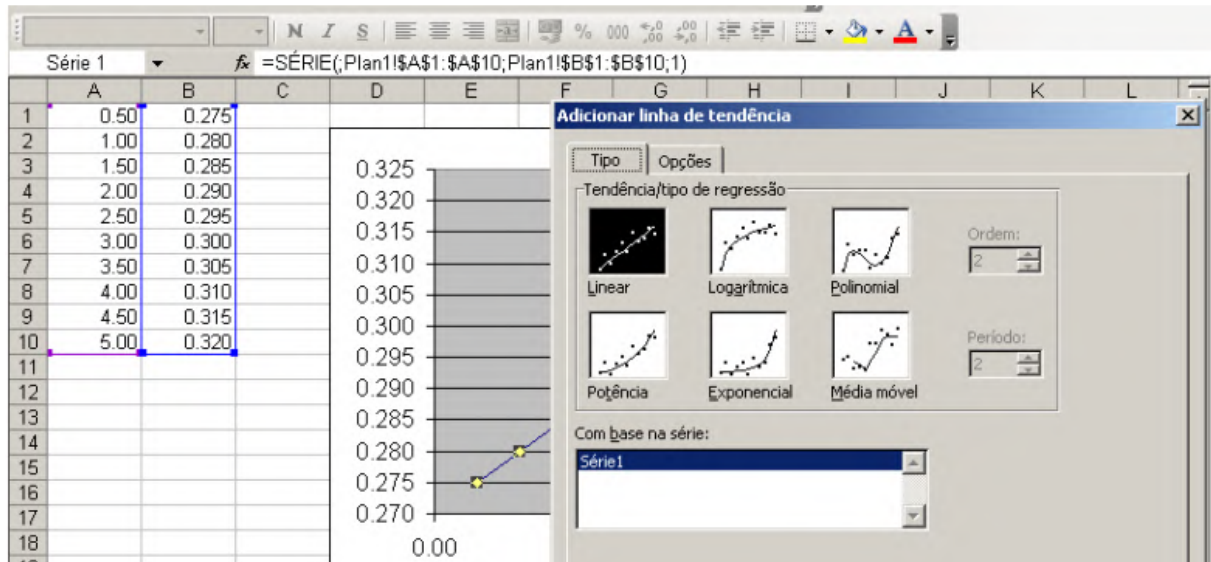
N I S % 000

Série 1 fx =SÉRIE(;Plan1!$A$1:$A$10;Plan1!$B$1:$B$10;1)

| | A | B | C | D | E | F | G | H | I | J | K | L |
|---|---|---|---|---|---|---|---|---|---|---|---|---|
| 1 | 0.50 | 0.275 | | | | | | | | | | |
| 2 | 1.00 | 0.280 | | | | | | | | | | |
| 3 | 1.50 | 0.285 | | | | | | | | | | |
| 4 | 2.00 | 0.290 | | | | | | | | | | |
| 5 | 2.50 | 0.295 | | | | | | | | | | |
| 6 | 3.00 | 0.300 | | | | | | | | | | |
| 7 | 3.50 | 0.305 | | | | | | | | | | |
| 8 | 4.00 | 0.310 | | | | | | | | | | |
| 9 | 4.50 | 0.315 | | | | | | | | | | |
| 10 | 5.00 | 0.320 | | | | | | | | | | |
| 11 | | | | | | | | | | | | |
| 12 | | | | | | | | | | | | |
| 13 | | | | | | | | | | | | |
| 14 | | | | | | | | | | | | |
| 15 | | | | | | | | | | | | |
| 16 | | | | | | | | | | | | |
| 17 | | | | | | | | | | | | |
| 18 | | | | | | | | | | | | |

0.325
0.320
0.315
0.310
0.305
0.300
0.295
0.290
0.285
0.280
0.275
0.270
0.00

Adicionar linha de tendência

Tipo Opções

Tendência/tipo de regressão

Linear Logarítmica Polinomial

Ordem: 2

Potência Exponencial Média móvel

Período: 2

Com base na série:

Série1